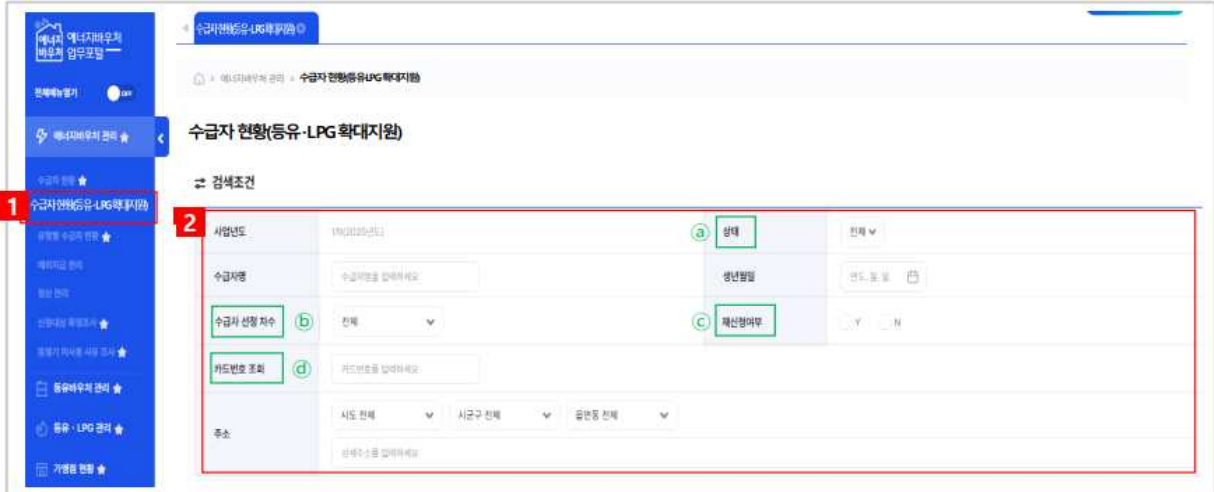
에너지바우처 에너지바우처 업무포털

전체메뉴열기 OFF

에너지바우처 관리

수급자 현황

1 수급자 현황(등유·LPG확대지원)

유형별 수급자 현황

예치금 관리

정산 관리

신청대상 확정조사

동절기 미사용 사유 조사

등유바우처 관리

등유·LPG 관리

가맹점 현황

수급자 현황(등유·LPG확대지원)

에너지바우처 관리 > 수급자 현황(등유LPG 확대지원)

수급자 현황(등유·LPG 확대지원)

검색조건

2

| 사업년도 | 19(2020년도) | ⓐ 상태 | 전체 |
|---|---|---|---|
| 수급자명 | 수급자명을 입력하세요 | 생년월일 | 연도.월.일 |
| 수급자 선정 차수 ⓑ | 전체 | ⓒ 재신청여부 | Y N |
| 카드번호 조회 ⓓ | 카드번호를 입력하세요 | | |
| 주소 | 시도 전체 시군구 전체 읍면동 전체 상세주소를 입력하세요 | | |